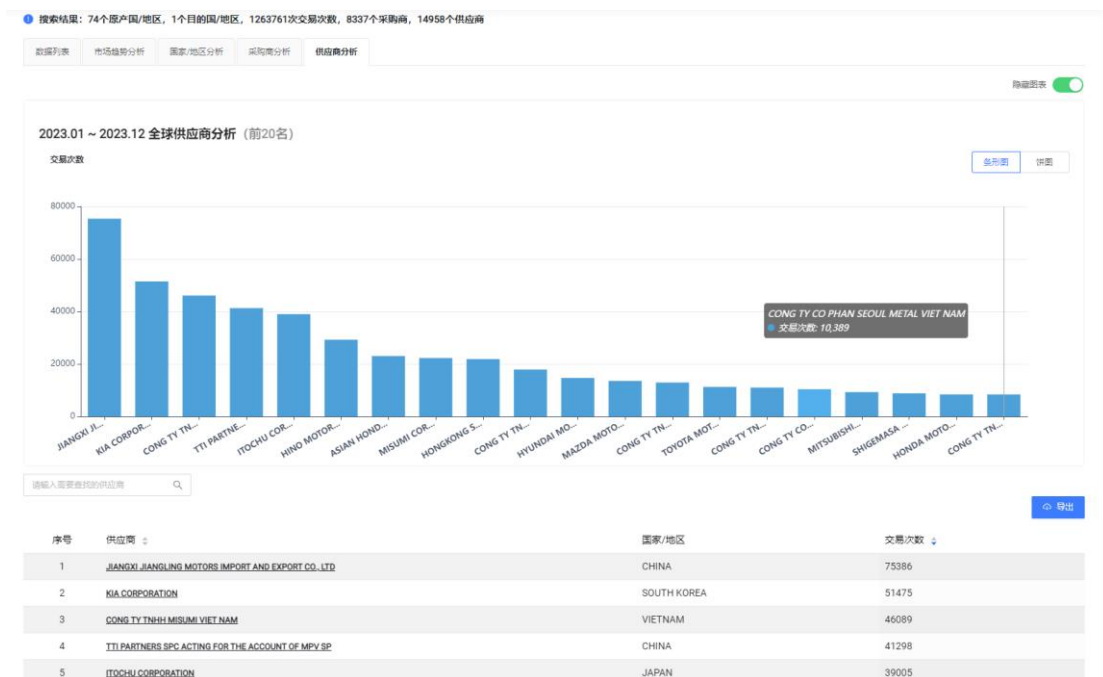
搜索结果：74个原产国/地区，1个目的国/地区，1263761次交易次数，8337个采购商，14958个供应商

数据列表 | 市场趋势分析 | 国家/地区分析 | 采购商分析 | 供应商分析

隐藏图表

2023.01 ~ 2023.12 全球供应商分析（前20名）

交易次数

条形图 | 饼图

80000
60000
40000
20000
0

JIANGXI JI... KIA CORPOR... CONG TY TN... TTI PARTNE... ITOCHU COR... HINO MOTOR... ASIAN HOND... MISUMI COR... HONGKONG S... CONG TY TN... HYUNDAI MO... MAZDA MOTO... CONG TY TN... TOYOTA MOT... CONG TY TN... CONG TY CO... MITSUBISHI... SHIGEMASA ... HONDA MOTO... CONG TY TN...

CONG TY CO PHAN SEOUL METAL VIET NAM
交易次数: 10,389

请输入需要查找的供应商

导出

| 序号 | 供应商 | 国家/地区 | 交易次数 |
|---|---|---|---|
| 1 | JIANGXI JIANGLING MOTORS IMPORT AND EXPORT CO., LTD | CHINA | 75386 |
| 2 | KIA CORPORATION | SOUTH KOREA | 51475 |
| 3 | CONG TY TNHH MISUMI VIET NAM | VIETNAM | 46089 |
| 4 | TTI PARTNERS SPC ACTING FOR THE ACCOUNT OF MPV SP | CHINA | 41298 |
| 5 | ITOCHU CORPORATION | JAPAN | 39005 |